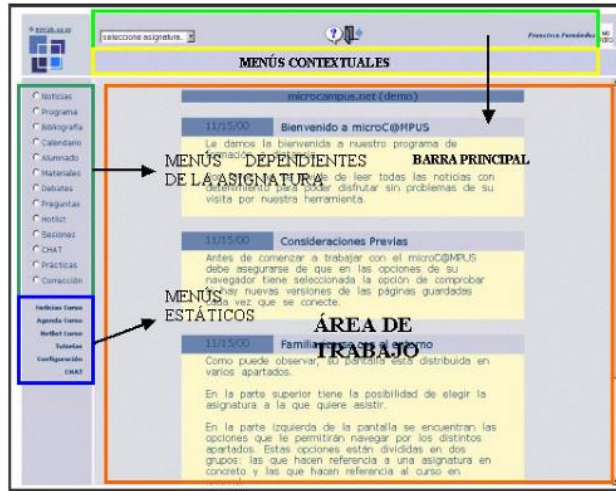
seleccione asignatura..

Francisco Fernández

MENÚS CONTEXTUALES

Noticias
Programa
Bibliografía
Calendario
Alumnado
Materiales
Debates
Preguntas
Hotlist
Sesiones
CHAT
Prácticas
Corrección

Noticias Curso
Agenda Curso
Hotlist Curso
Tutorías
Configuración
CHAT

microcampus.net (demo)

11/15/00 Bienvenido a microC@MPUS

Le damos la bienvenida a nuestro programa de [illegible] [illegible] de leer todas las noticias con detenimiento para poder disfrutar sin problemas de su visita por nuestra herramienta.

MENÚS DEPENDIENTES DE LA ASIGNATURA

BARRA PRINCIPAL

11/15/00 Consideraciones Previas

Antes de comenzar a trabajar con el microC@MPUS debe asegurarse de que en las opciones de su navegador tiene seleccionada la opción de comprobar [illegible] nuevas versiones de las páginas guardadas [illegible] vez que se conecte.

MENÚS ESTÁTICOS

ÁREA DE TRABAJO

11/15/00 Famili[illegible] entorno

Como puede observar, su pantalla está distribuida en varios apartados.

En la parte superior tiene la posibilidad de elegir la asignatura a la que quiere asistir.

En la parte izquierda de la pantalla se encuentran las opciones que le permitirán navegar por los distintos apartados. Estas opciones están divididas en dos grupos: las que hacen referencia a una asignatura en concreto y las que hacen referencia al curso en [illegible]